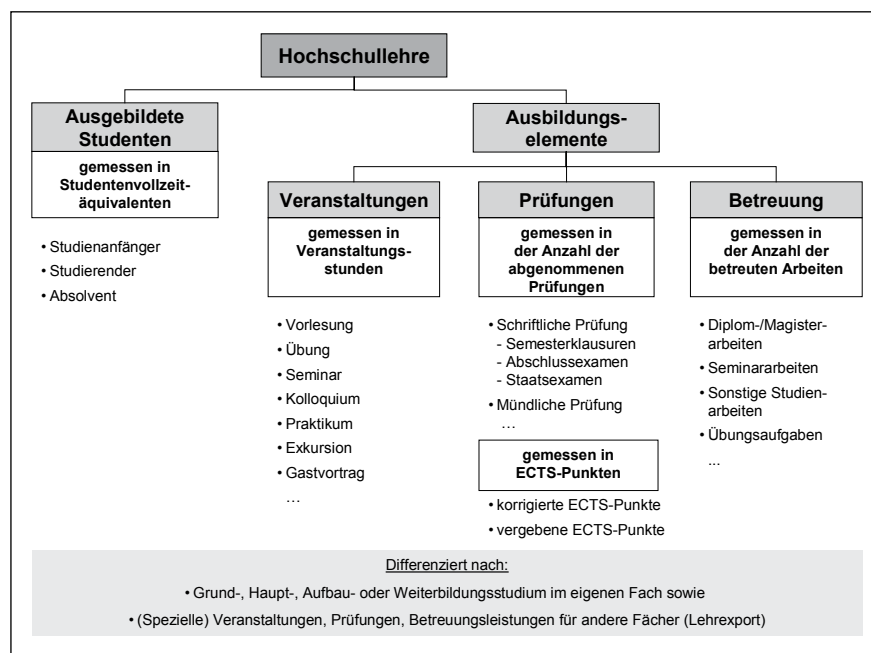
Hochschullehre

Ausgebildete Studenten

gemessen in Studentenvollzeitäquivalenten

• Studienanfänger
• Studierender
• Absolvent

Ausbildungselemente

Veranstaltungen

gemessen in Veranstaltungsstunden

• Vorlesung
• Übung
• Seminar
• Kolloquium
• Praktikum
• Exkursion
• Gastvortrag
…

Prüfungen

gemessen in der Anzahl der abgenommenen Prüfungen

• Schriftliche Prüfung
- Semesterklausuren
- Abschlussexamen
- Staatsexamen
• Mündliche Prüfung
…

gemessen in ECTS-Punkten

• korrigierte ECTS-Punkte
• vergebene ECTS-Punkte

Betreuung

gemessen in der Anzahl der betreuten Arbeiten

• Diplom-/Magisterarbeiten
• Seminararbeiten
• Sonstige Studienarbeiten
• Übungsaufgaben
...

Differenziert nach:
• Grund-, Haupt-, Aufbau- oder Weiterbildungsstudium im eigenen Fach sowie
• (Spezielle) Veranstaltungen, Prüfungen, Betreuungsleistungen für andere Fächer (Lehrexport)